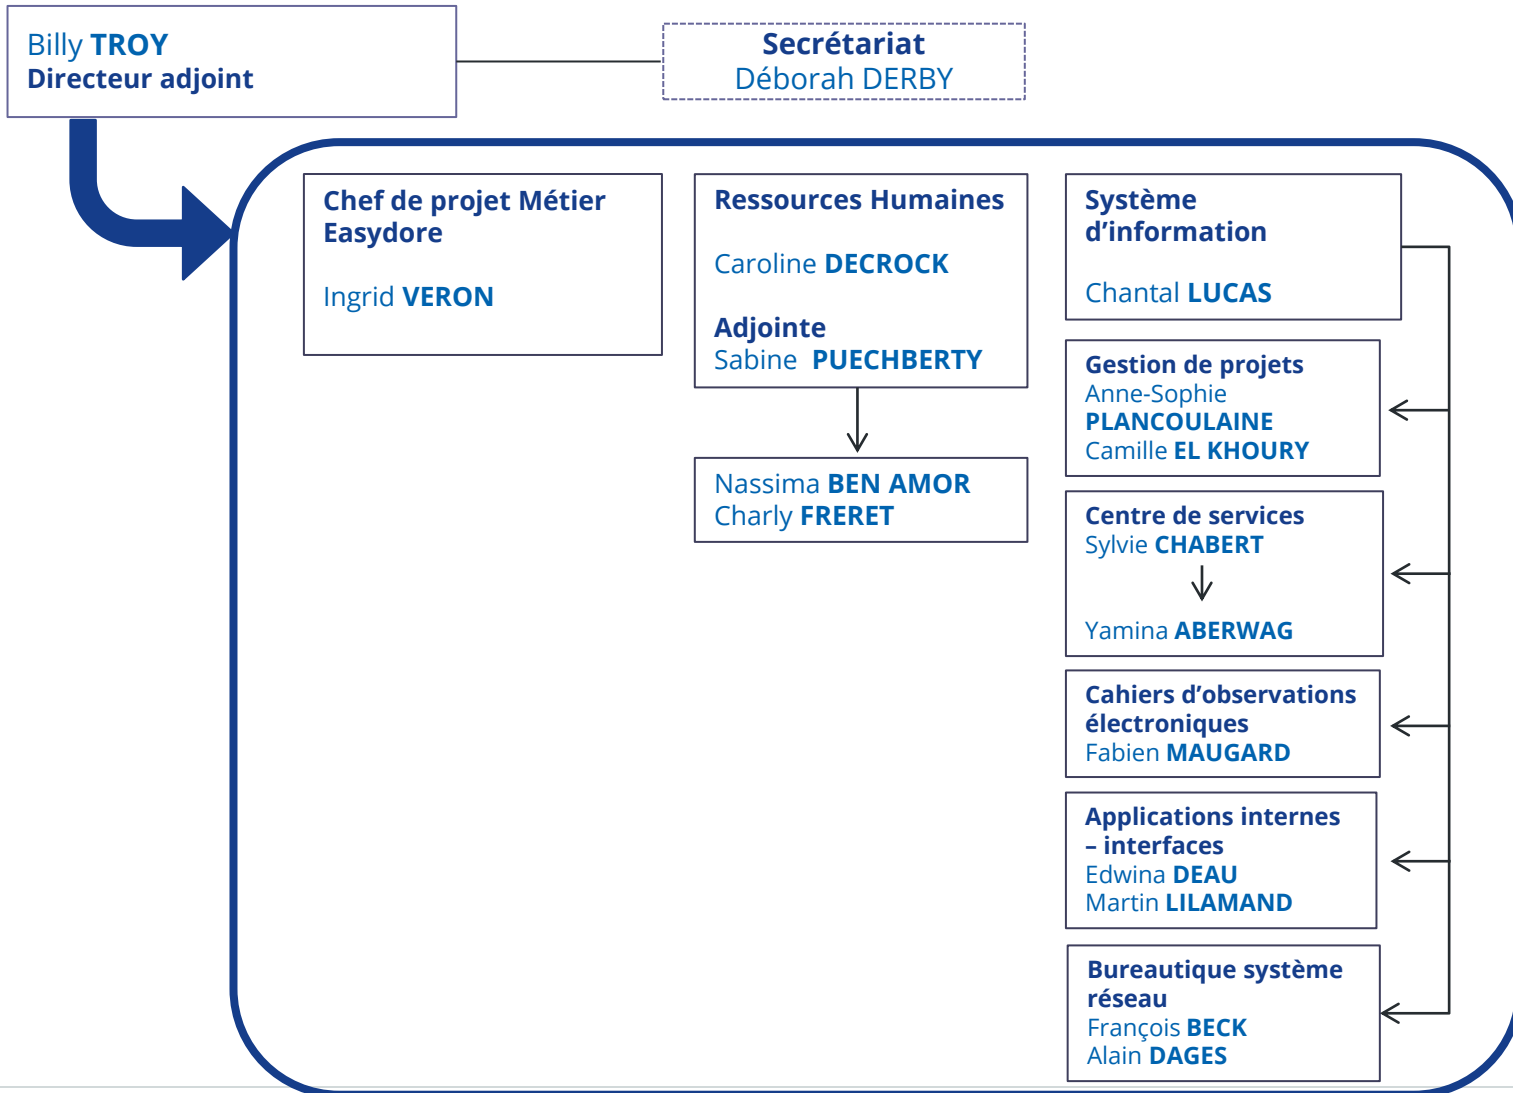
Billy TROY
Directeur adjoint

Secrétariat
Déborah DERBY

Chef de projet Métier Easydore

Ingrid VERON

Ressources Humaines

Caroline DECROCK

Adjointe
Sabine PUECHBERTY

Nassima BEN AMOR
Charly FRERET

Système d'information

Chantal LUCAS

Gestion de projets
Anne-Sophie PLANCOULAINE
Camille EL KHOURY

Centre de services
Sylvie CHABERT

Yamina ABERWAG

Cahiers d'observations électroniques
Fabien MAUGARD

Applications internes – interfaces
Edwina DEAU
Martin LILAMAND

Bureautique système réseau
François BECK
Alain DAGES